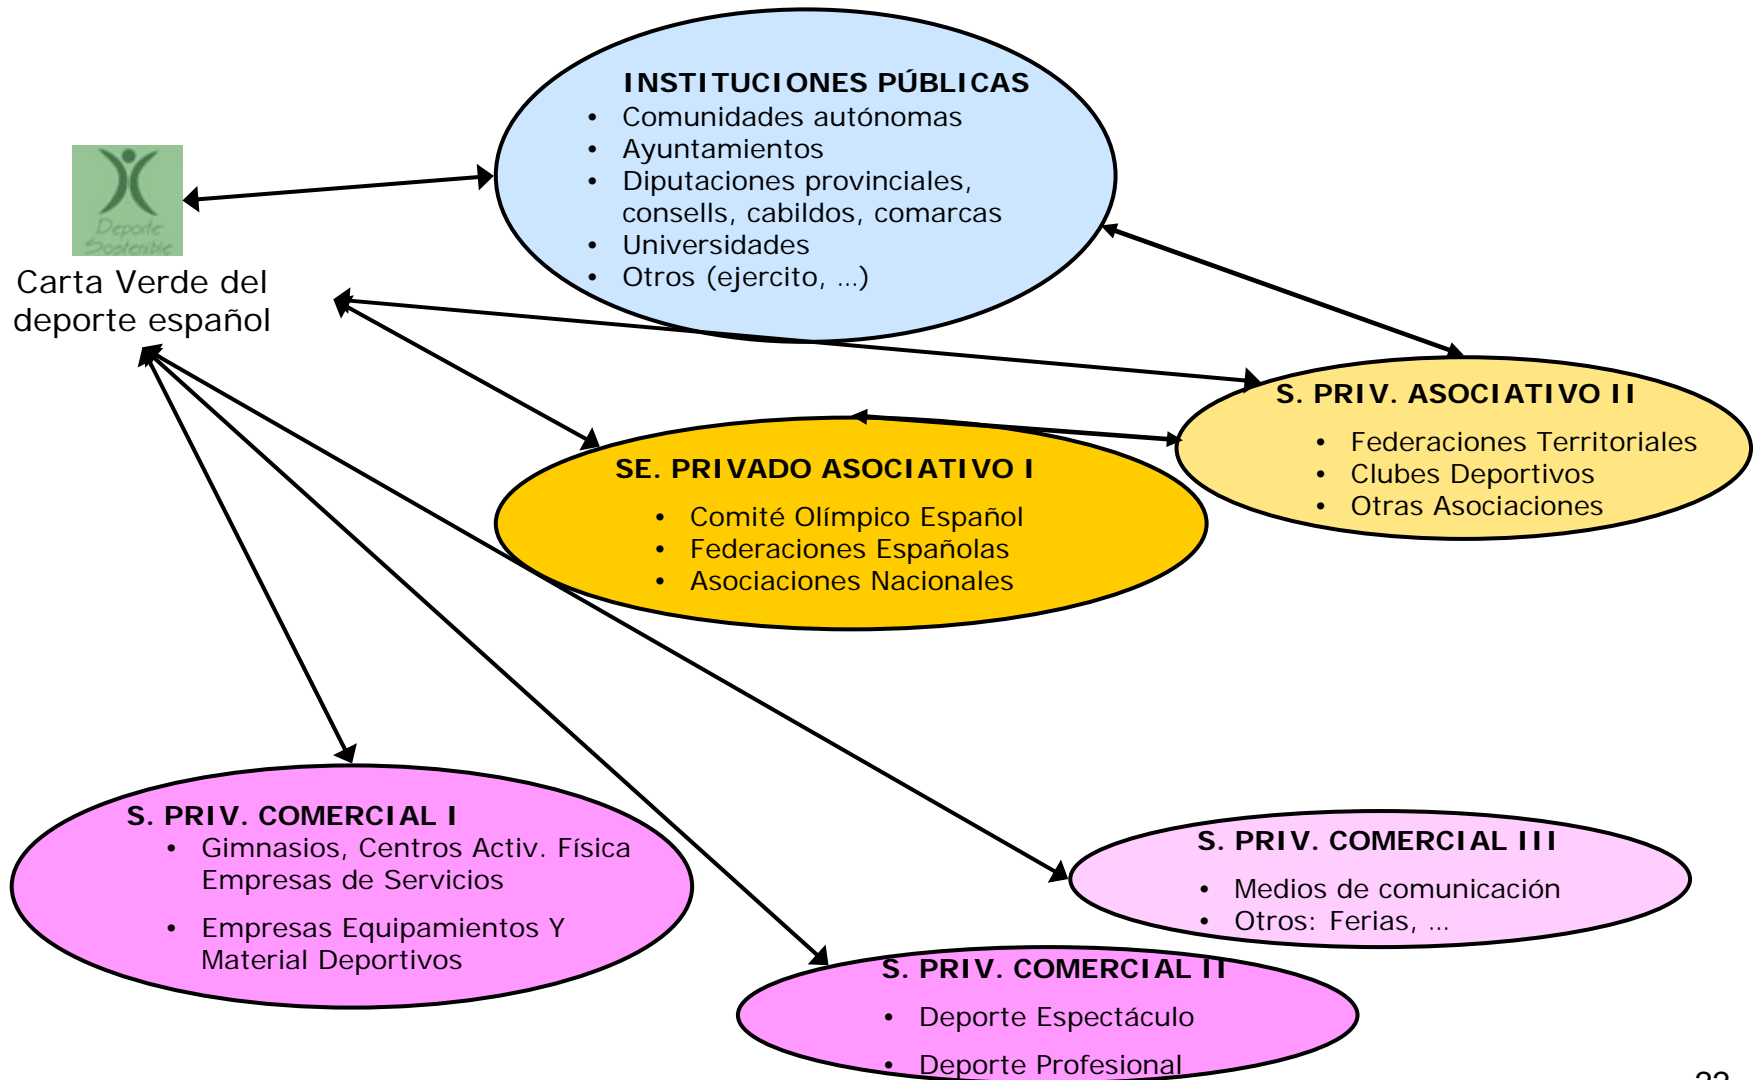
Deporte Sostenible

Carta Verde del deporte español

INSTITUCIONES PÚBLICAS
• Comunidades autónomas
• Ayuntamientos
• Diputaciones provinciales, consells, cabildos, comarcas
• Universidades
• Otros (ejercito, ...)

S. PRIV. ASOCIATIVO II
• Federaciones Territoriales
• Clubes Deportivos
• Otras Asociaciones

SE. PRIVADO ASOCIATIVO I
• Comité Olímpico Español
• Federaciones Españolas
• Asociaciones Nacionales

S. PRIV. COMERCIAL I
• Gimnasios, Centros Activ. Física Empresas de Servicios
• Empresas Equipamientos Y Material Deportivos

S. PRIV. COMERCIAL III
• Medios de comunicación
• Otros: Ferias, ...

S. PRIV. COMERCIAL II
• Deporte Espectáculo
• Deporte Profesional

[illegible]